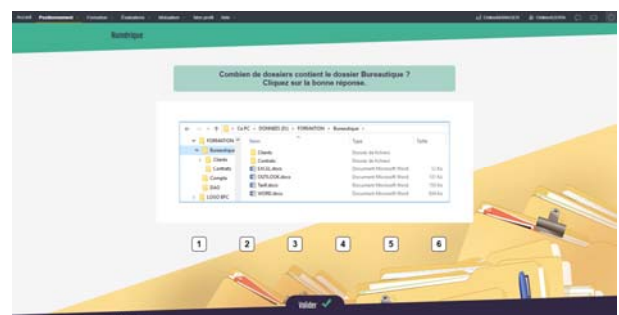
Accueil Positionnement Formation Évaluations Attestation Mon profil Aide

Numérique

Combien de dossiers contient le dossier Bureautique ?
Cliquez sur la bonne réponse.

Ce PC › DONNEES (D:) › FORMATION › Bureautique

FORMATION
Bureautique
Clients
Contrats
Compta
DAO
LOGO EPC

| Nom | Type | Taille |
|---|---|---|
| Clients | Dossier de fichiers | |
| Contrats | Dossier de fichiers | |
| EXCEL.docx | Document Microsoft Word | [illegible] |
| OUTLOOK.docx | Document Microsoft Word | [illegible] |
| Tarif.docx | Document Microsoft Word | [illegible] |
| WORD.docx | Document Microsoft Word | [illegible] |

1 2 3 4 5 6

Valider